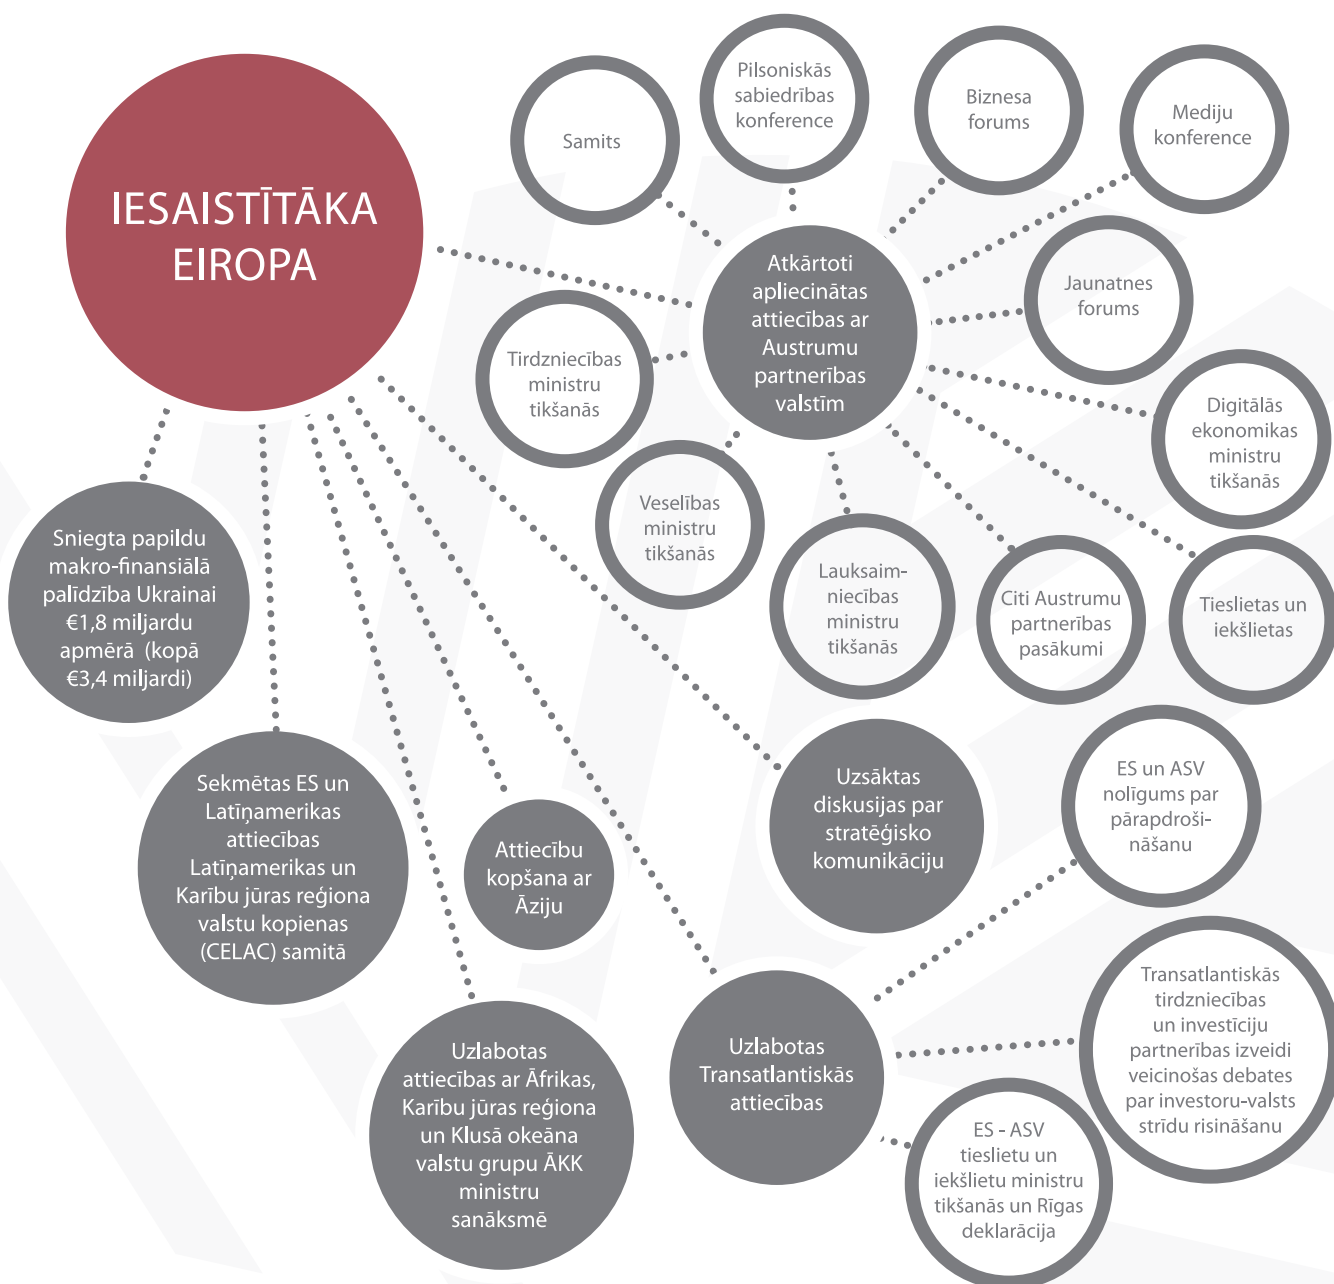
IESAISTĪTĀKA EIROPA

Samits

Pilsoniskās sabiedrības konference

Biznesa forums

Mediju konference

Atkārtoti apliecinātas attiecības ar Austrumu partnerības valstīm

Jaunatnes forums

Tirdzniecības ministru tikšanās

Digitālās ekonomikas ministru tikšanās

Veselības ministru tikšanās

Lauksaimniecības ministru tikšanās

Citi Austrumu partnerības pasākumi

Tieslietas un iekšlietas

Sniegta papildu makro-finansiālā palīdzība Ukrainai €1,8 miljardu apmērā (kopā €3,4 miljardi)

Sekmētas ES un Latīņamerikas attiecības Latīņamerikas un Karību jūras reģiona valstu kopienas (CELAC) samitā

Attiecību kopšana ar Āziju

Uzsāktas diskusijas par stratēģisko komunikāciju

ES un ASV nolīgums par pārapdrošināšanu

Uzlabotas attiecības ar Āfrikas, Karību jūras reģiona un Klusā okeāna valstu grupu ĀKK ministru sanāksmē

Uzlabotas Transatlantiskās attiecības

Transatlantiskās tirdzniecības un investīciju partnerības izveidi veicinošas debates par investoru-valsts strīdu risināšanu

ES - ASV tieslietu un iekšlietu ministru tikšanās un Rīgas deklarācija